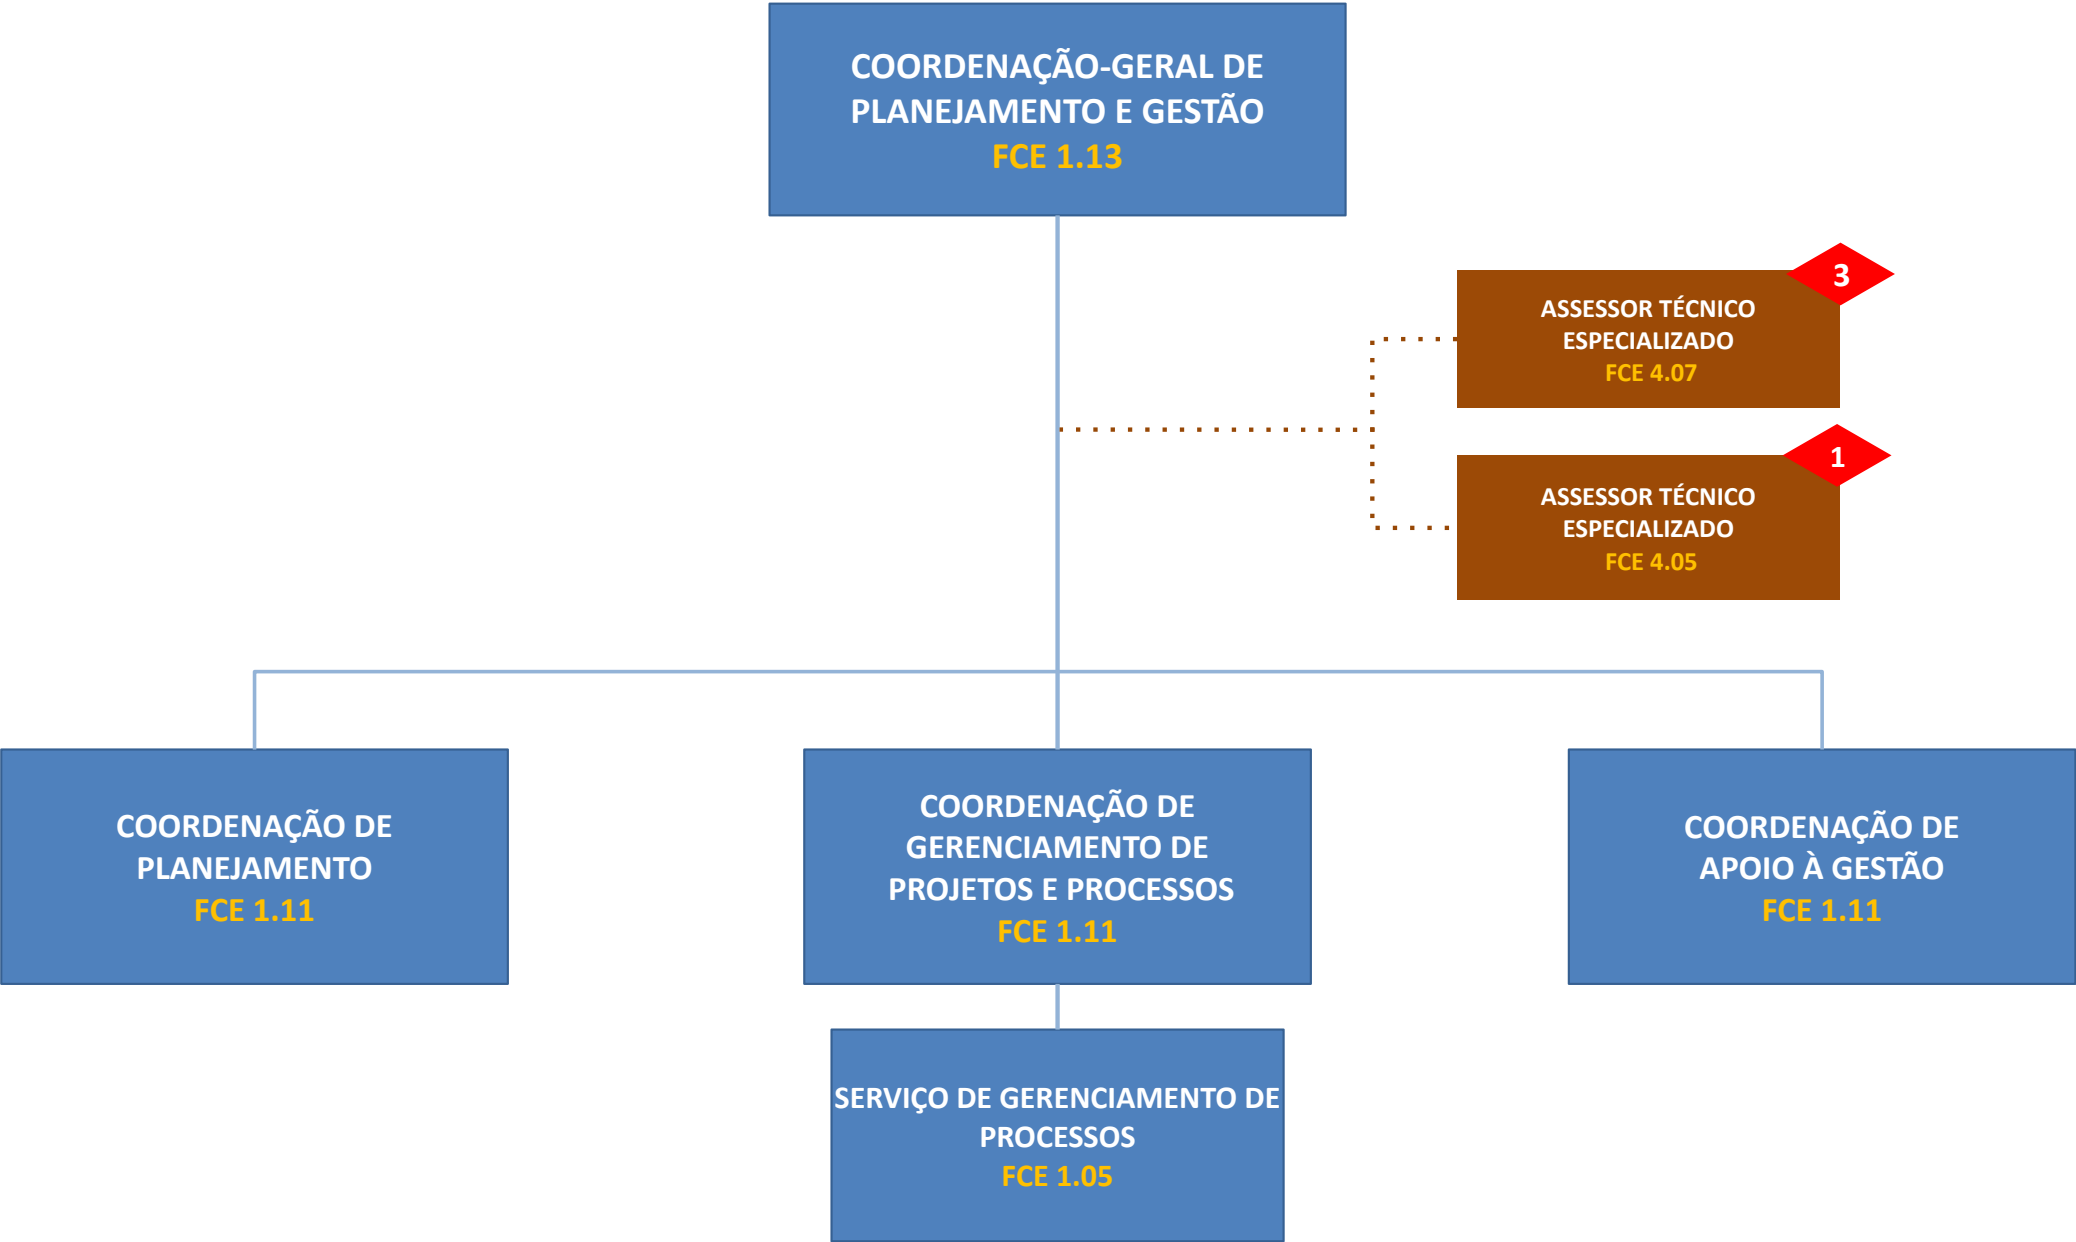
COORDENAÇÃO-GERAL DE PLANEJAMENTO E GESTÃO
FCE 1.13

3
ASSESSOR TÉCNICO ESPECIALIZADO
FCE 4.07

1
ASSESSOR TÉCNICO ESPECIALIZADO
FCE 4.05

COORDENAÇÃO DE PLANEJAMENTO
FCE 1.11

COORDENAÇÃO DE GERENCIAMENTO DE PROJETOS E PROCESSOS
FCE 1.11

COORDENAÇÃO DE APOIO À GESTÃO
FCE 1.11

SERVIÇO DE GERENCIAMENTO DE PROCESSOS
FCE 1.05